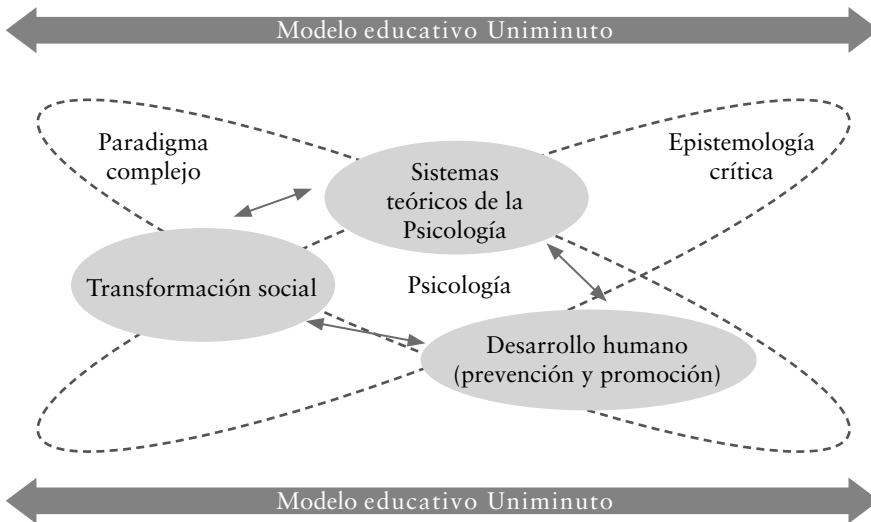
Modelo educativo Uniminuto

Paradigma complejo

Sistemas teóricos de la Psicología

Epistemología crítica

Transformación social

Psicología

Desarrollo humano (prevención y promoción)

Modelo educativo Uniminuto